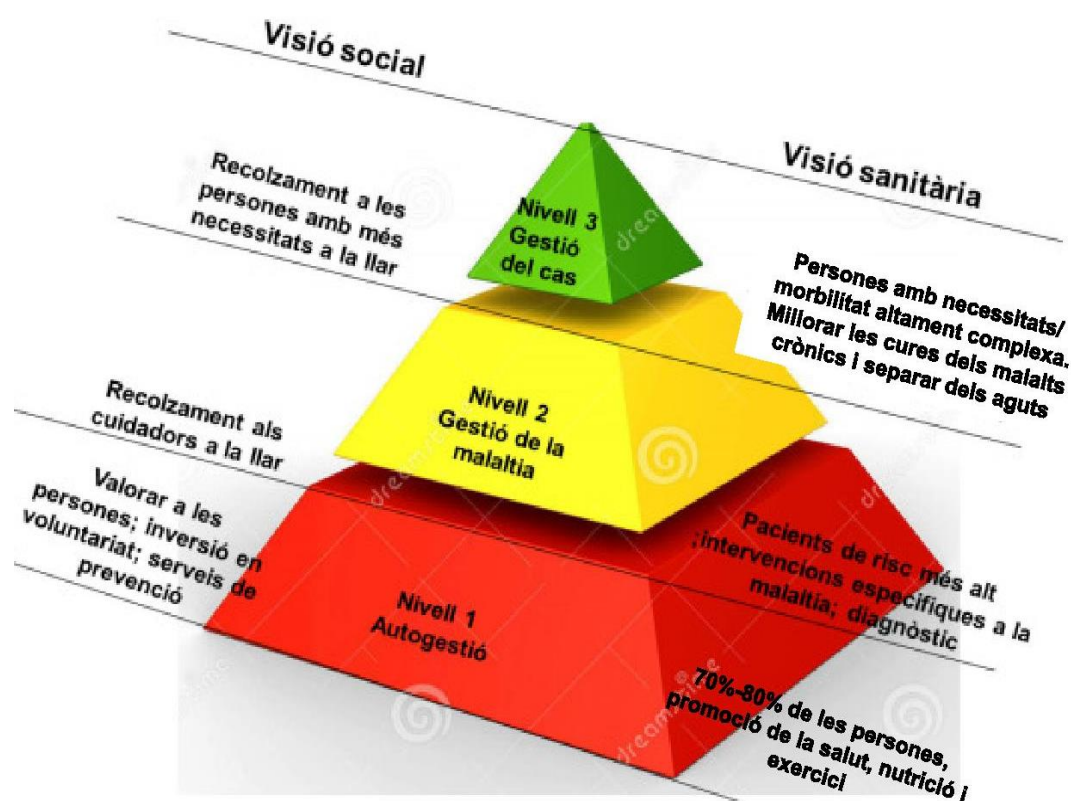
Visió social

Visió sanitària

Recolzament a les persones amb més necessitats a la llar

Nivell 3
Gestió del cas

Persones amb necessitats/ morbilitat altament complexa. Millorar les cures dels malalts crònics i separar dels aguts

Recolzament als cuidadors a la llar

Nivell 2
Gestió de la malaltia

Valorar a les persones; inversió en voluntariat; serveis de prevenció

Pacients de risc més alt ;intervencions específiques a la malaltia; diagnòstic

Nivell 1
Autogestió

70%-80% de les persones, promoció de la salut, nutrició i exercici